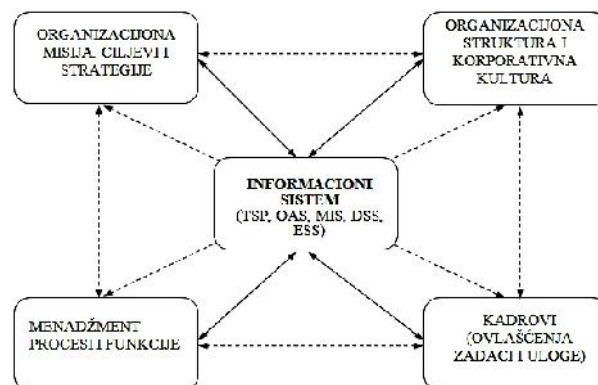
ORGANIZACIJONA MISIJA, CILJEVI I STRATEGIJE

ORGANIZACIJONA STRUKTURA I KORPORATIVNA KULTURA

INFORMACIONI SISTEM (TSP, OAS, MIS, DSS, ESS)

MENADŽMENT PROCESI I FUNKCIJE

KADROVI (OVLAŠĆENJA ZADACI I ULOGE)